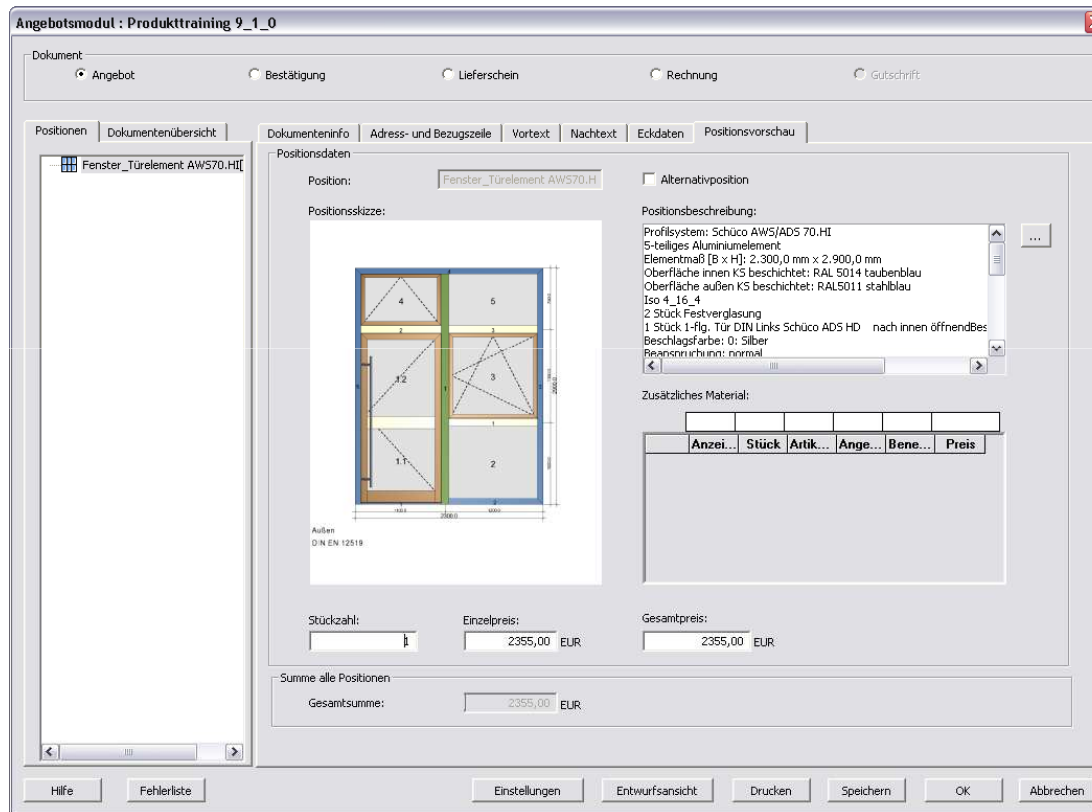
Angebotsmodul : Produkttraining 9_1_0

Dokument
Angebot
Bestätigung
Lieferschein
Rechnung
Gutschrift

Positionen
Dokumentenübersicht

Fenster_Türelement AWS70.HI[

Dokumenteninfo
Adress- und Bezugszeile
Vortext
Nachtext
Eckdaten
Positionsvorschau

Positionsdaten

Position: Fenster_Türelement AWS70.H

Alternativposition

Positionsskizze:

4
5
1.2
3
1.1
2
2300.0
Außen
DIN EN 12519

Positionsbeschreibung:

Profilsystem: Schüco AWS/ADS 70.HI
5-teiliges Aluminiumelement
Elementmaß [B x H]: 2.300,0 mm x 2.900,0 mm
Oberfläche innen KS beschichtet: RAL 5014 taubenblau
Oberfläche außen KS beschichtet: RAL5011 stahlblau
Iso 4_16_4
2 Stück Festverglasung
1 Stück 1-flg. Tür DIN Links Schüco ADS HD nach innen öffnendBes
Beschlagsfarbe: 0: Silber
Beanspruchung: normal

...

Zusätzliches Material:

| | Anzei... | Stück | Artik... | Ange... | Bene... | Preis |
|---|---|---|---|---|---|---|

Stückzahl: 1
Einzelpreis: 2355,00 EUR
Gesamtpreis: 2355,00 EUR

Summe alle Positionen
Gesamtsumme: 2355,00 EUR

Hilfe
Fehlerliste
Einstellungen
Entwurfsansicht
Drucken
Speichern
OK
Abbrechen